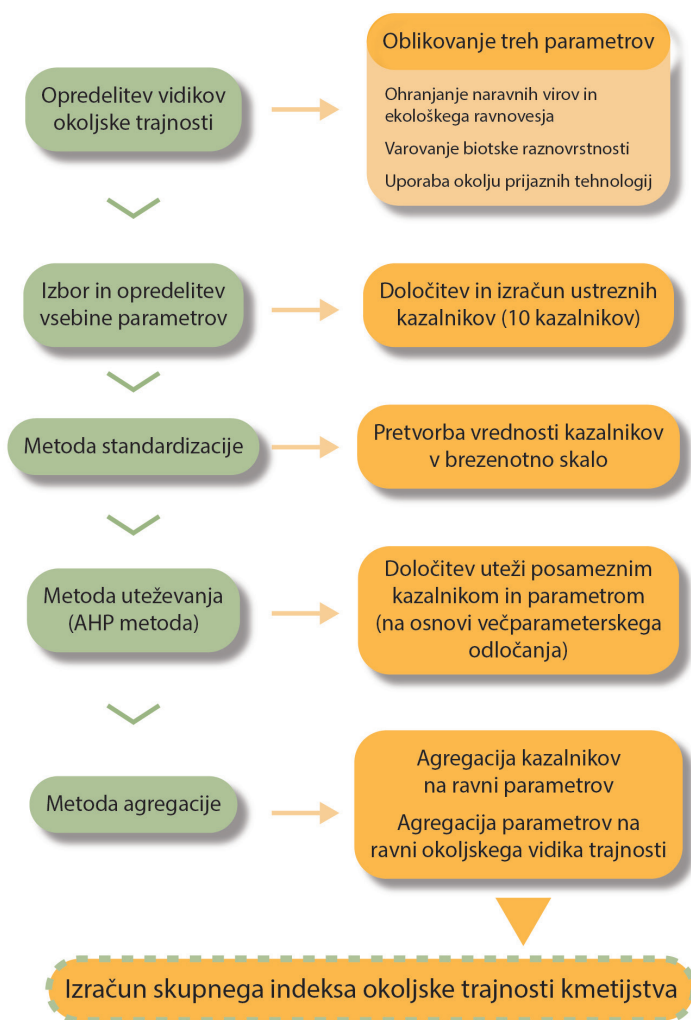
Opredelitev vidikov okoljske trajnosti

Oblikovanje treh parametrov

Ohranjanje naravnih virov in ekološkega ravnovesja

Varovanje biotske raznovrstnosti

Uporaba okolju prijaznih tehnologij

Izbor in opredelitev vsebine parametrov

Določitev in izračun ustreznih kazalnikov (10 kazalnikov)

Metoda standardizacije

Pretvorba vrednosti kazalnikov v brezenotno skalo

Metoda uteževanja (AHP metoda)

Določitev uteži posameznim kazalnikom in parametrom (na osnovi večparameterskega odločanja)

Metoda agregacije

Agregacija kazalnikov na ravni parametrov

Agregacija parametrov na ravni okoljskega vidika trajnosti

Izračun skupnega indeksa okoljske trajnosti kmetijstva